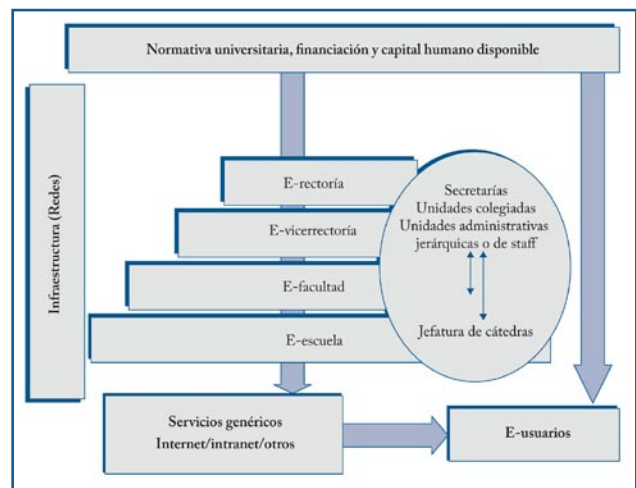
Normativa universitaria, financiación y capital humano disponible

Infraestructura (Redes)

E-rectoría

E-vicerrectoría

E-facultad

E-escuela

Secretarías
Unidades colegiadas
Unidades administrativas jerárquicas o de staff

Jefatura de cátedras

Servicios genéricos
Internet/intranet/otros

E-usuarios